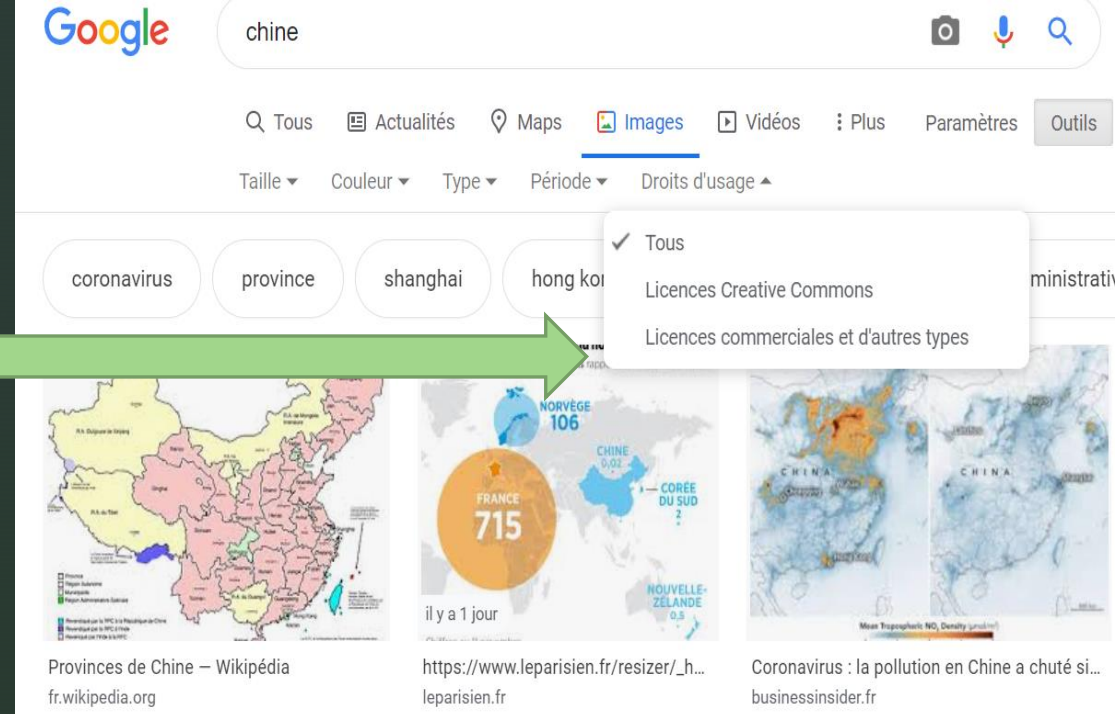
Google

chine

Tous Actualités Maps Images Vidéos Plus Paramètres Outils

Taille Couleur Type Période Droits d'usage

✓ Tous
Licences Creative Commons
Licences commerciales et d'autres types

coronavirus province shanghai hong kon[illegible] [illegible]ministrativ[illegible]

NORVÈGE 106
CHINE 0,02
CORÉE DU SUD 2
FRANCE 715
NOUVELLE-ZÉLANDE 0,5
il y a 1 jour

CHINA CHINA

Provinces de Chine — Wikipédia
fr.wikipedia.org

https://www.leparisien.fr/resizer/_h...
leparisien.fr

Coronavirus : la pollution en Chine a chuté si...
businessinsider.fr